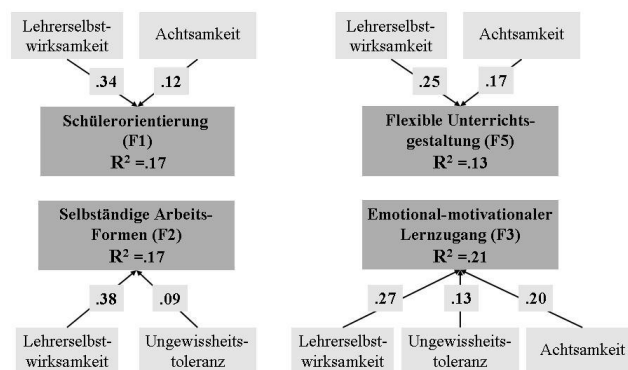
Lehrerselbstwirksamkeit

Achtsamkeit

.34

.12

Schülerorientierung (F1)
$R^2$ =.17

Lehrerselbstwirksamkeit

Achtsamkeit

.25

.17

Flexible Unterrichtsgestaltung (F5)
$R^2$ =.13

Selbständige Arbeits-Formen (F2)
$R^2$ =.17

.38

.09

Lehrerselbstwirksamkeit

Ungewissheitstoleranz

Emotional-motivationaler Lernzugang (F3)
$R^2$ =.21

.27

.13

.20

Lehrerselbstwirksamkeit

Ungewissheitstoleranz

Achtsamkeit